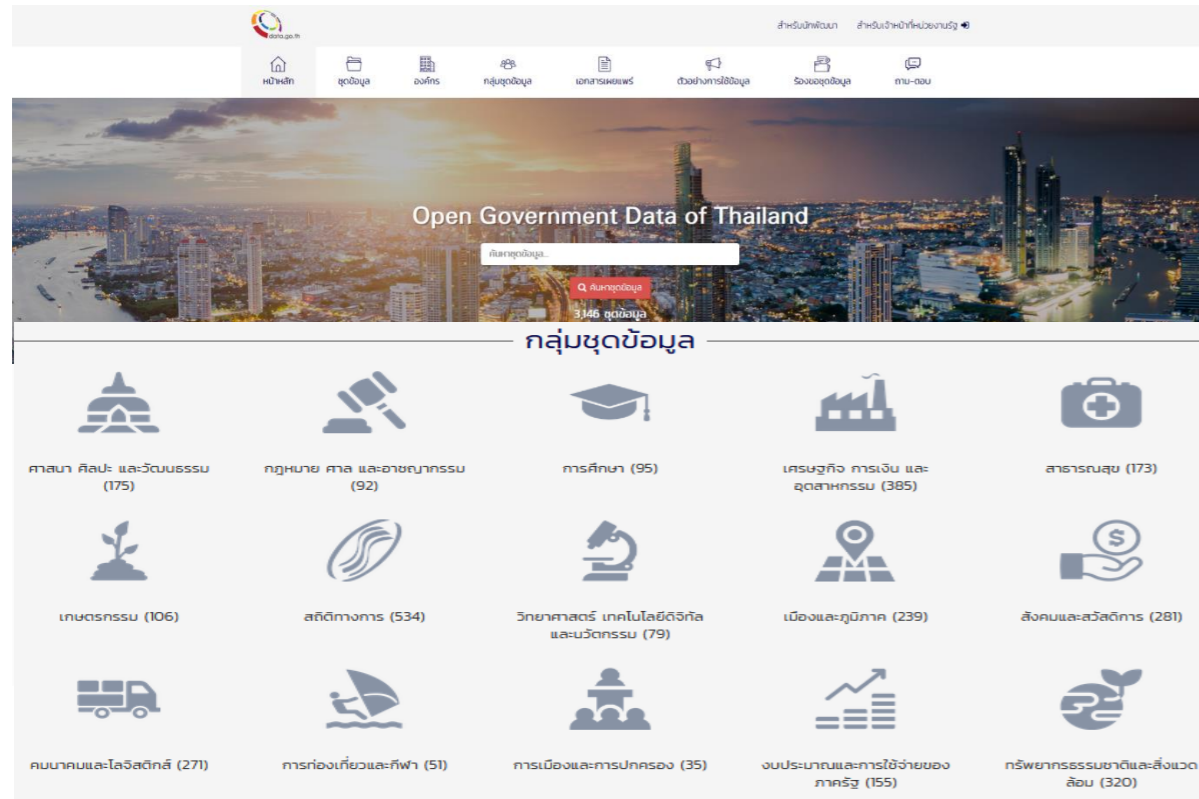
data.go.th

สำหรับนักพัฒนา สำหรับเจ้าหน้าที่หน่วยงานรัฐ

หน้าหลัก ชุดข้อมูล องค์กร กลุ่มชุดข้อมูล เอกสารเผยแพร่ ตัวอย่างการใช้ข้อมูล ร้องขอชุดข้อมูล ถาม-ตอบ

Open Government Data of Thailand

ค้นหาชุดข้อมูล...

ค้นหาชุดข้อมูล

3,146 ชุดข้อมูล

กลุ่มชุดข้อมูล

ศาสนา ศิลปะ และวัฒนธรรม (175)

กฎหมาย ศาล และอาชญากรรม (92)

การศึกษา (95)

เศรษฐกิจ การเงิน และอุตสาหกรรม (385)

สาธารณสุข (173)

เกษตรกรรม (106)

สถิติทางการ (534)

วิทยาศาสตร์ เทคโนโลยีดิจิทัล และนวัตกรรม (79)

เมืองและภูมิภาค (239)

สังคมและสวัสดิการ (281)

คมนาคมและโลจิสติกส์ (271)

การท่องเที่ยวและกีฬา (51)

การเมืองและการปกครอง (35)

งบประมาณและการใช้จ่ายของภาครัฐ (155)

ทรัพยากรธรรมชาติและสิ่งแวดล้อม (320)